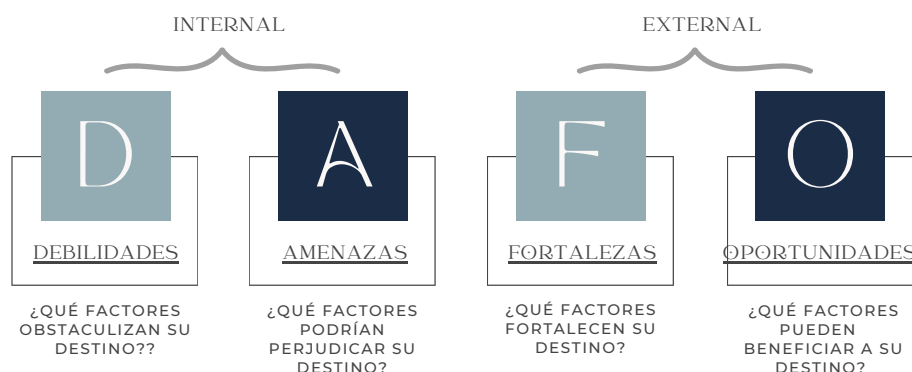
INTERNAL

EXTERNAL

D

DEBILIDADES

¿QUÉ FACTORES OBSTACULIZAN SU DESTINO??

A

AMENAZAS

¿QUÉ FACTORES PODRÍAN PERJUDICAR SU DESTINO?

F

FORTALEZAS

¿QUÉ FACTORES FORTALECEN SU DESTINO?

O

OPORTUNIDADES

¿QUÉ FACTORES PUEDEN BENEFICIAR A SU DESTINO?